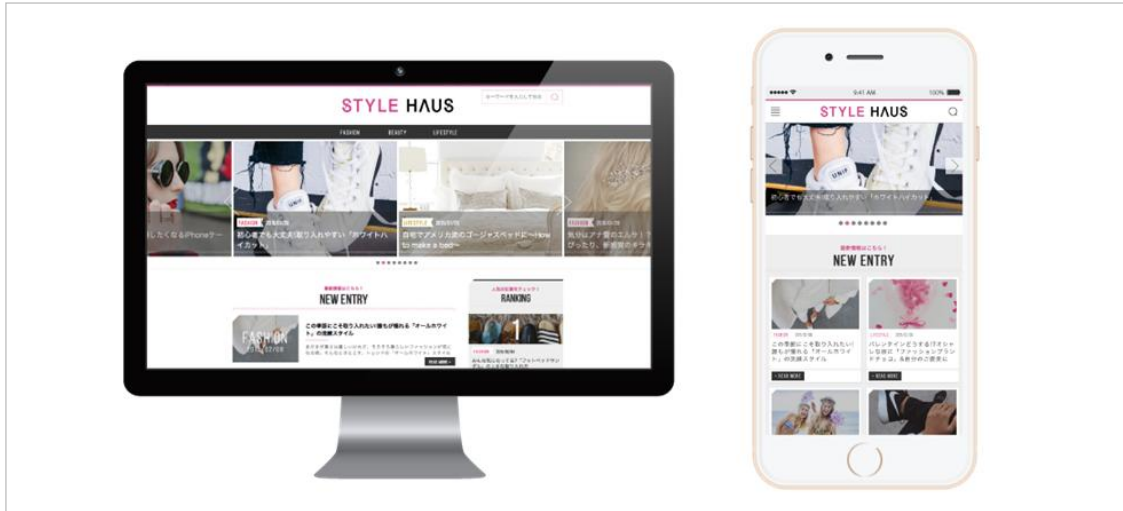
STYLE HAUS

キーワードを入力してください

FASHION BEAUTY LIFESTYLE

したくなるiPhoneケー

FASHION

初心者でも大丈夫!取り入れやすい「ホワイトハイカット」

LIFESTYLE

自宅でアメリカ流のゴージャスベッドに〜How to make a bed〜

気分はアナ雪のエルサ!?ぴったり、新感覚のキラキ

最新情報はこちら!

NEW ENTRY

FASHION

この季節にこそ取り入れたい!誰もが憧れる「オールホワイト」の洗練スタイル

READ MORE

人気の記事をチェック!

RANKING

1

FASHION

9:41 AM

100%

STYLE HAUS

初心者でも大丈夫!取り入れやすい「ホワイトハイカット」

最新情報はこちら!

NEW ENTRY

FASHION

この季節にこそ取り入れたい!誰もが憧れる「オールホワイト」の洗練スタイル

READ MORE

LIFESTYLE

バレンタインどうする!?オシャレな街に「ファッションブランドチョコ」&自分のご褒美に

READ MORE